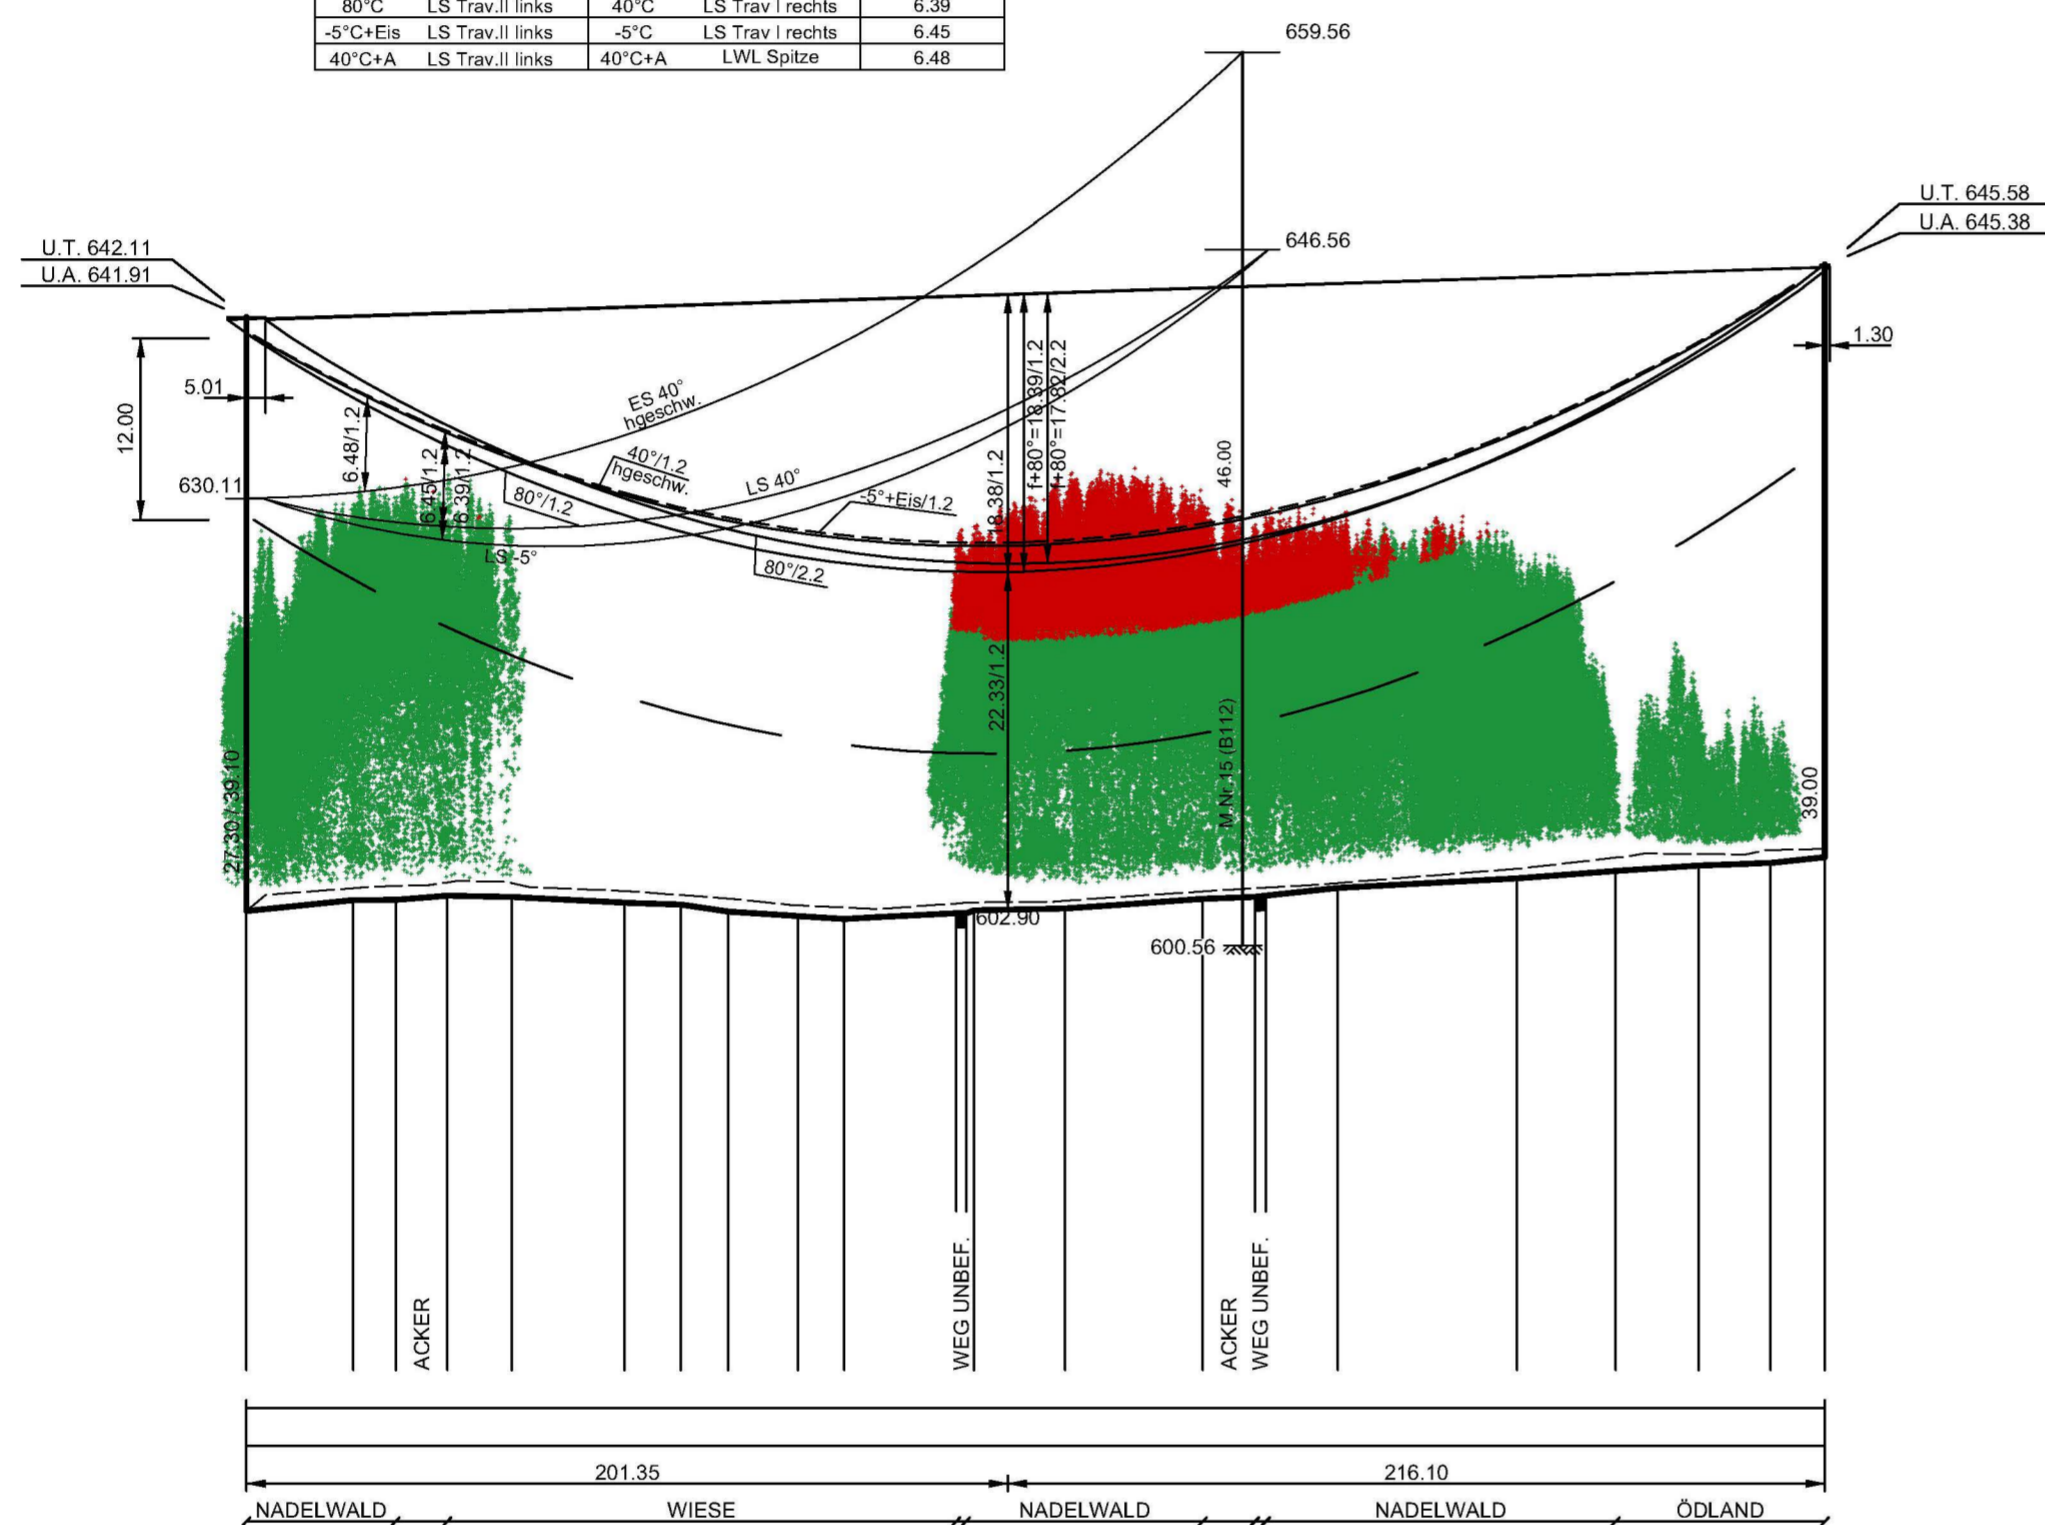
| 80°C | LS Trav.II links | 40°C | LS Trav I rechts | 6.39 |
|---|---|---|---|---|
| -5°C+Eis | LS Trav.II links | -5°C | LS Trav I rechts | 6.45 |
| 40°C+A | LS Trav.II links | 40°C+A | LWL Spitze | 6.48 |

659.56

U.T. 645.58
U.A. 645.38

646.56

U.T. 642.11
U.A. 641.91

1.30

12.00

5.01

ES 40°
hgeschw.

6.48/1.2

6.45/1.2

6.39/1.2

40°/1.2
hgeschw.

LS 40°

630.11

80°/1.2

-5°+Eis/1.2

LS -5°

80°/2.2

18.38/1.2

f+80°=18.39/1.2

f+80°=17.82/2.2

46.00

22.33/1.2

M.Nr.15 (B112)

27.30 / 39.10

39.00

602.90

600.56

ACKER

WEG UNBEF.

ACKER

WEG UNBEF.

201.35

216.10

NADELWALD

WIESE

NADELWALD

NADELWALD

ÖDLAND